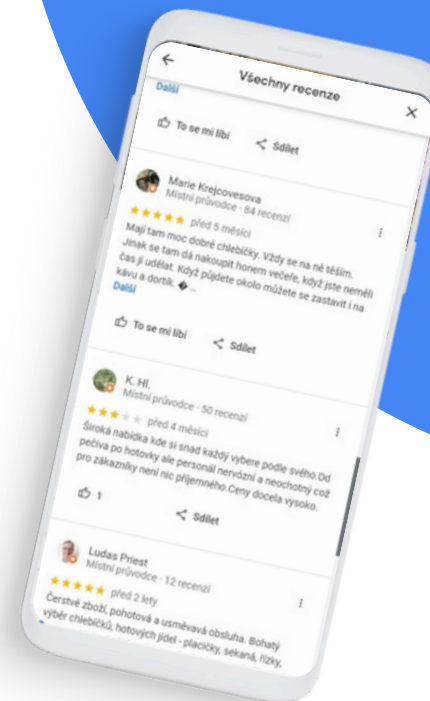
Všechny recenze

Další

To se mi líbí

Sdílet

Marie Krejcovesova
Místní průvodce · 84 recenzí
před 5 měsíci

Mají tam moc dobré chlebíčky. Vždy se na ně těším. Jinak se tam dá nakoupit honem večeře, když jste neměli čas ji udělat. Když půjdete okolo můžete se zastavit i na kávu a dortík. � ...
Další

To se mi líbí

Sdílet

K. Hl.
Místní průvodce · 50 recenzí
před 4 měsíci

Široká nabídka kde si snad každý vybere podle svého.Od pečiva po hotovky ale personál nervózní a neochotný což pro zákazníky není nic příjemného.Ceny docela vysoko.

1

Sdílet

Ludas Priest
Místní průvodce · 12 recenzí
před 2 lety

Čerstvé zboží, pohotová a usměvavá obsluha. Bohatý výběr chlebíčků, hotových jídel - placičky, sekaná, řízky,